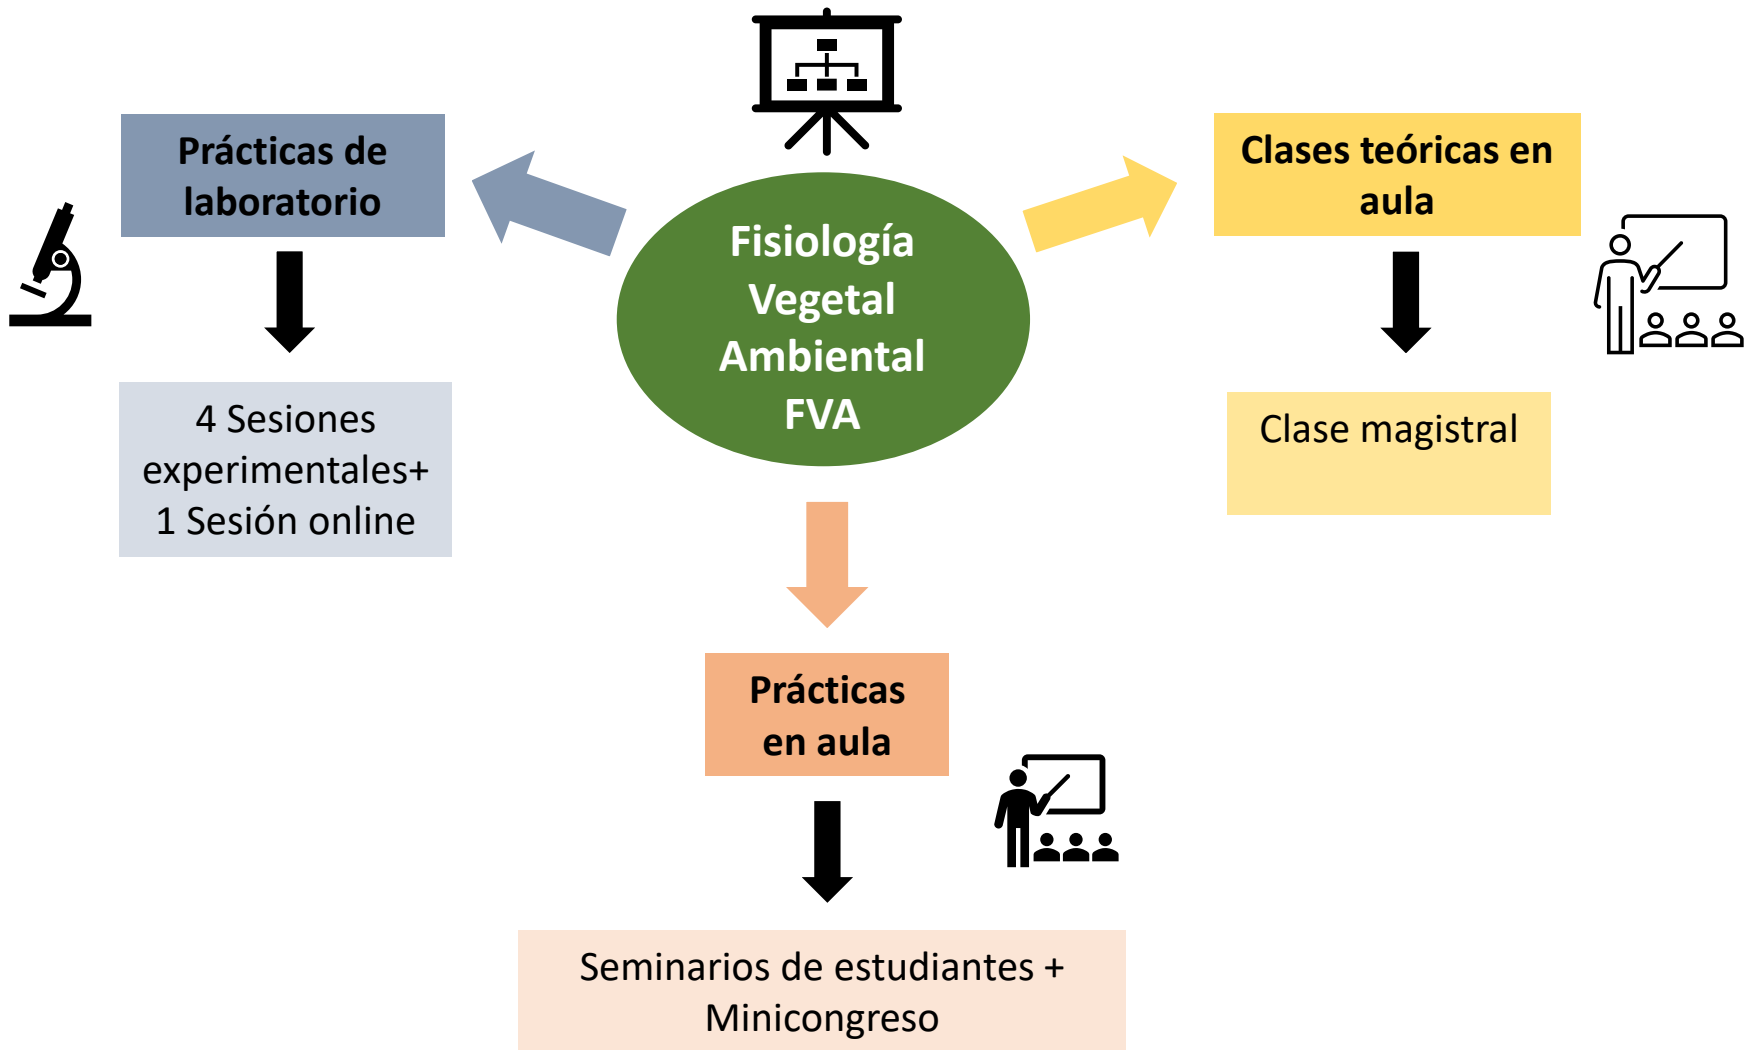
Fisiología Vegetal Ambiental FVA

Prácticas de laboratorio

4 Sesiones experimentales+ 1 Sesión online

Clases teóricas en aula

Clase magistral

Prácticas en aula

Seminarios de estudiantes + Minicongreso